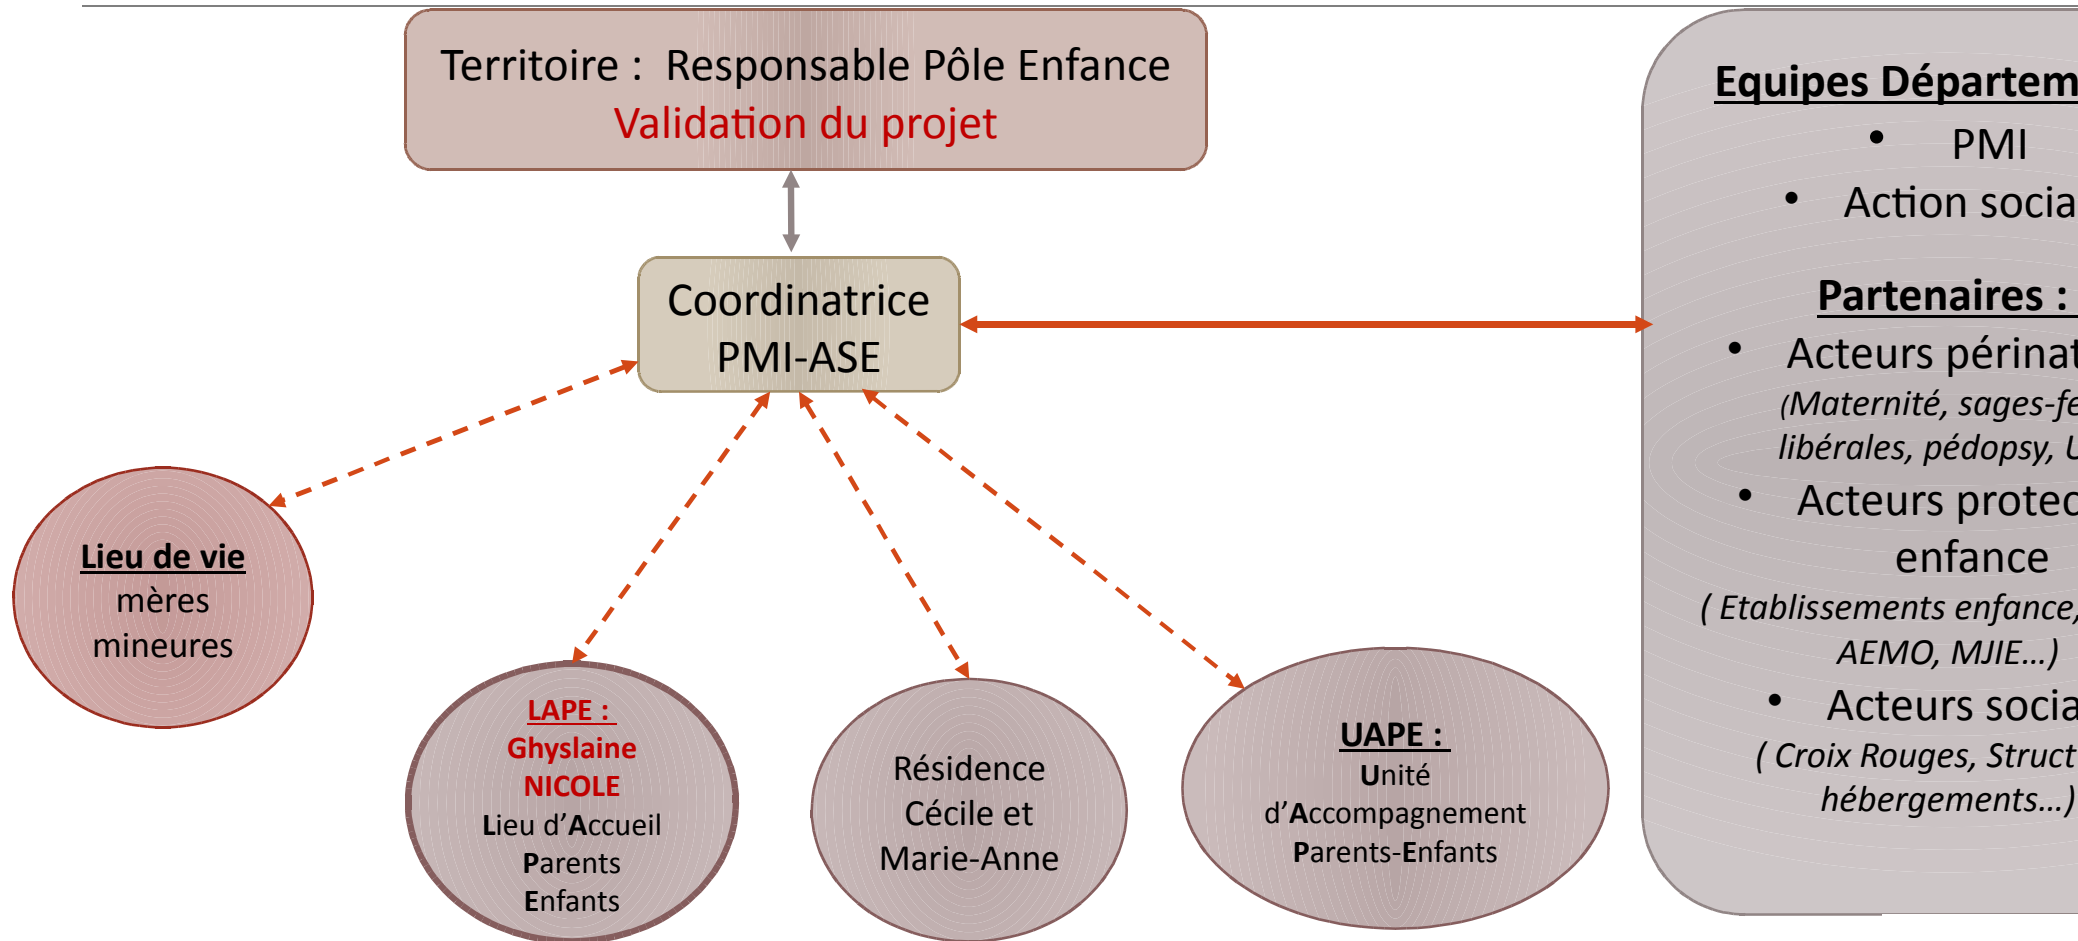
Territoire : Responsable Pôle Enfance
Validation du projet

Coordinatrice PMI-ASE

Lieu de vie
mères mineures

LAPE :
Ghyslaine NICOLE
Lieu d'Accueil Parents Enfants

Résidence Cécile et Marie-Anne

UAPE :
Unité d'Accompagnement Parents-Enfants

Equipes Départem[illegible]
• PMI
• Action socia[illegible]

Partenaires :
• Acteurs périnat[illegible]
(Maternité, sages-fe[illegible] libérales, pédopsy, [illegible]
• Acteurs protec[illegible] enfance
( Etablissements enfance, AEMO, MJIE…)
• Acteurs socia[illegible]
( Croix Rouges, Struct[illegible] hébergements…)